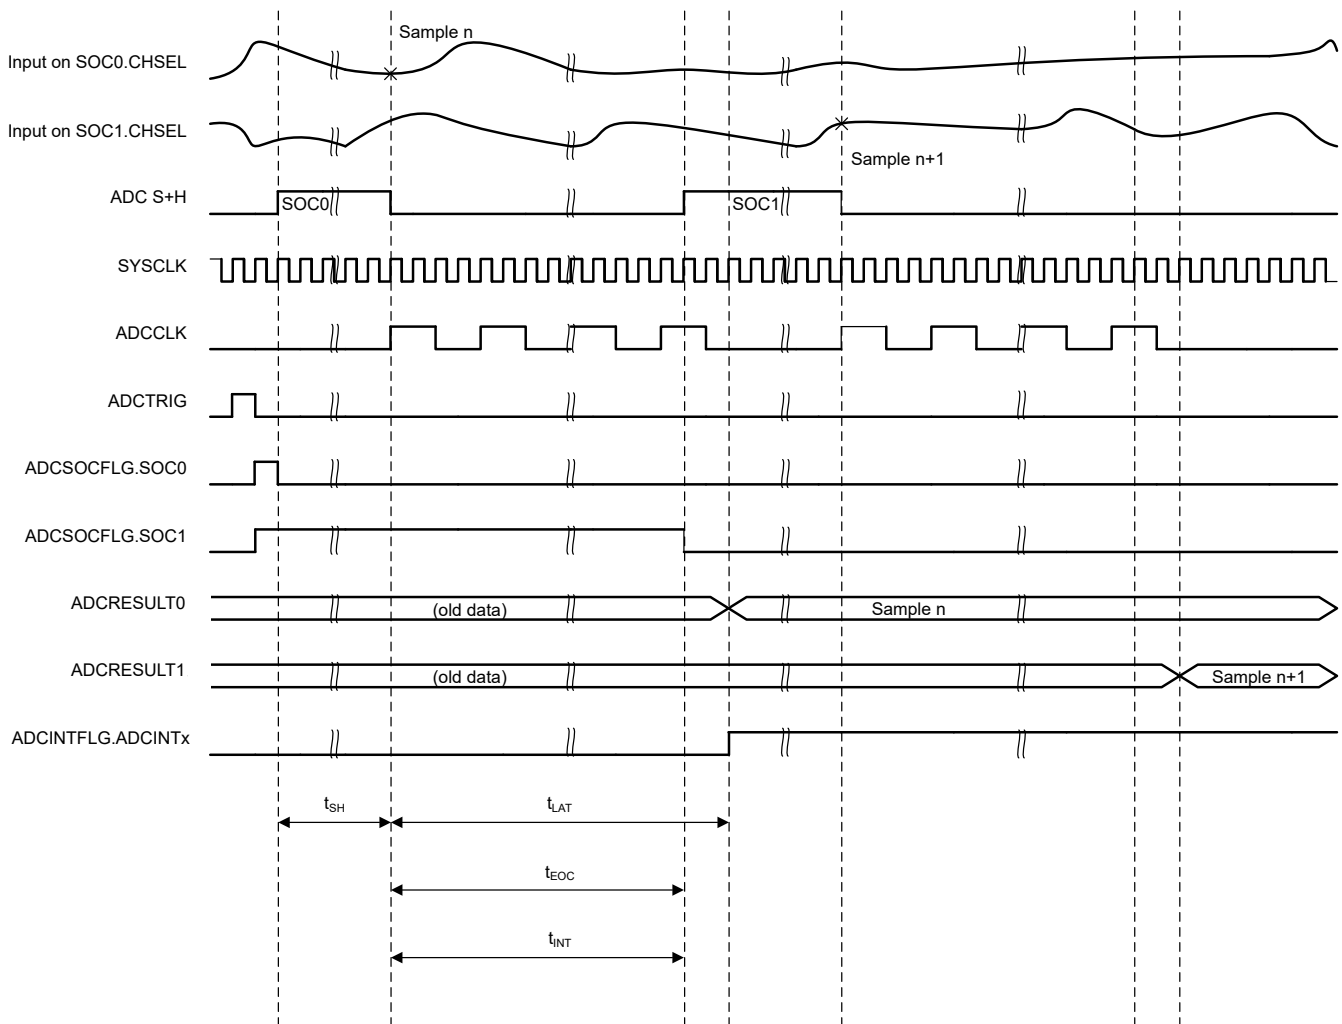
Sample n

Input on SOC0.CHSEL

Input on SOC1.CHSEL

Sample n+1

ADC S+H

SOC0

SOC1

SYSCLK

ADCCLK

ADCTRIG

ADCSOCFLG.SOC0

ADCSOCFLG.SOC1

ADCRESULT0

(old data)

Sample n

ADCRESULT1

(old data)

Sample n+1

ADCINTFLG.ADCINTx

$t_{SH}$

$t_{LAT}$

$t_{EOC}$

$t_{INT}$